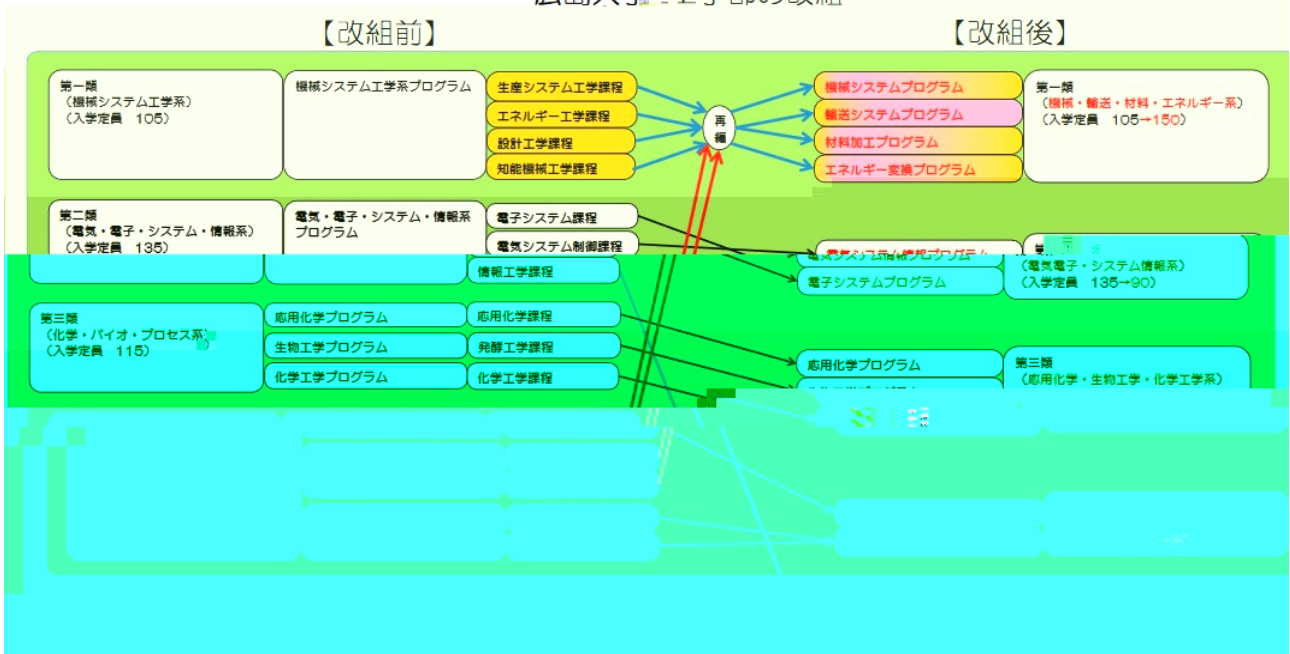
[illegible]

【改組前】

【改組後】

第一類
（機械システム工学系）
（入学定員　105）

機械システム工学系プログラム

生産システム工学課程

エネルギー工学課程

設計工学課程

知能機械工学課程

再編

機械システムプログラム

輸送システムプログラム

材料加工プログラム

エネルギー変換プログラム

第一類
（機械・輸送・材料・エネルギー系）
（入学定員　105→150）

第二類
（電気・電子・システム・情報系）
（入学定員　135）

電気・電子・システム・情報系プログラム

電子システム課程

電気システム制御課程

情報工学課程

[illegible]

電子システムプログラム

第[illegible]
（電気電子・システム情報系）
（入学定員　135→90）

第三類
（化学・バイオ・プロセス系）
（入学定員　115）

応用化学プログラム

生物工学プログラム

化学工学プログラム

応用化学課程

発酵工学課程

化学工学課程

応用化学プログラム

第三類
（応用化学・生物工学・化学工学系）